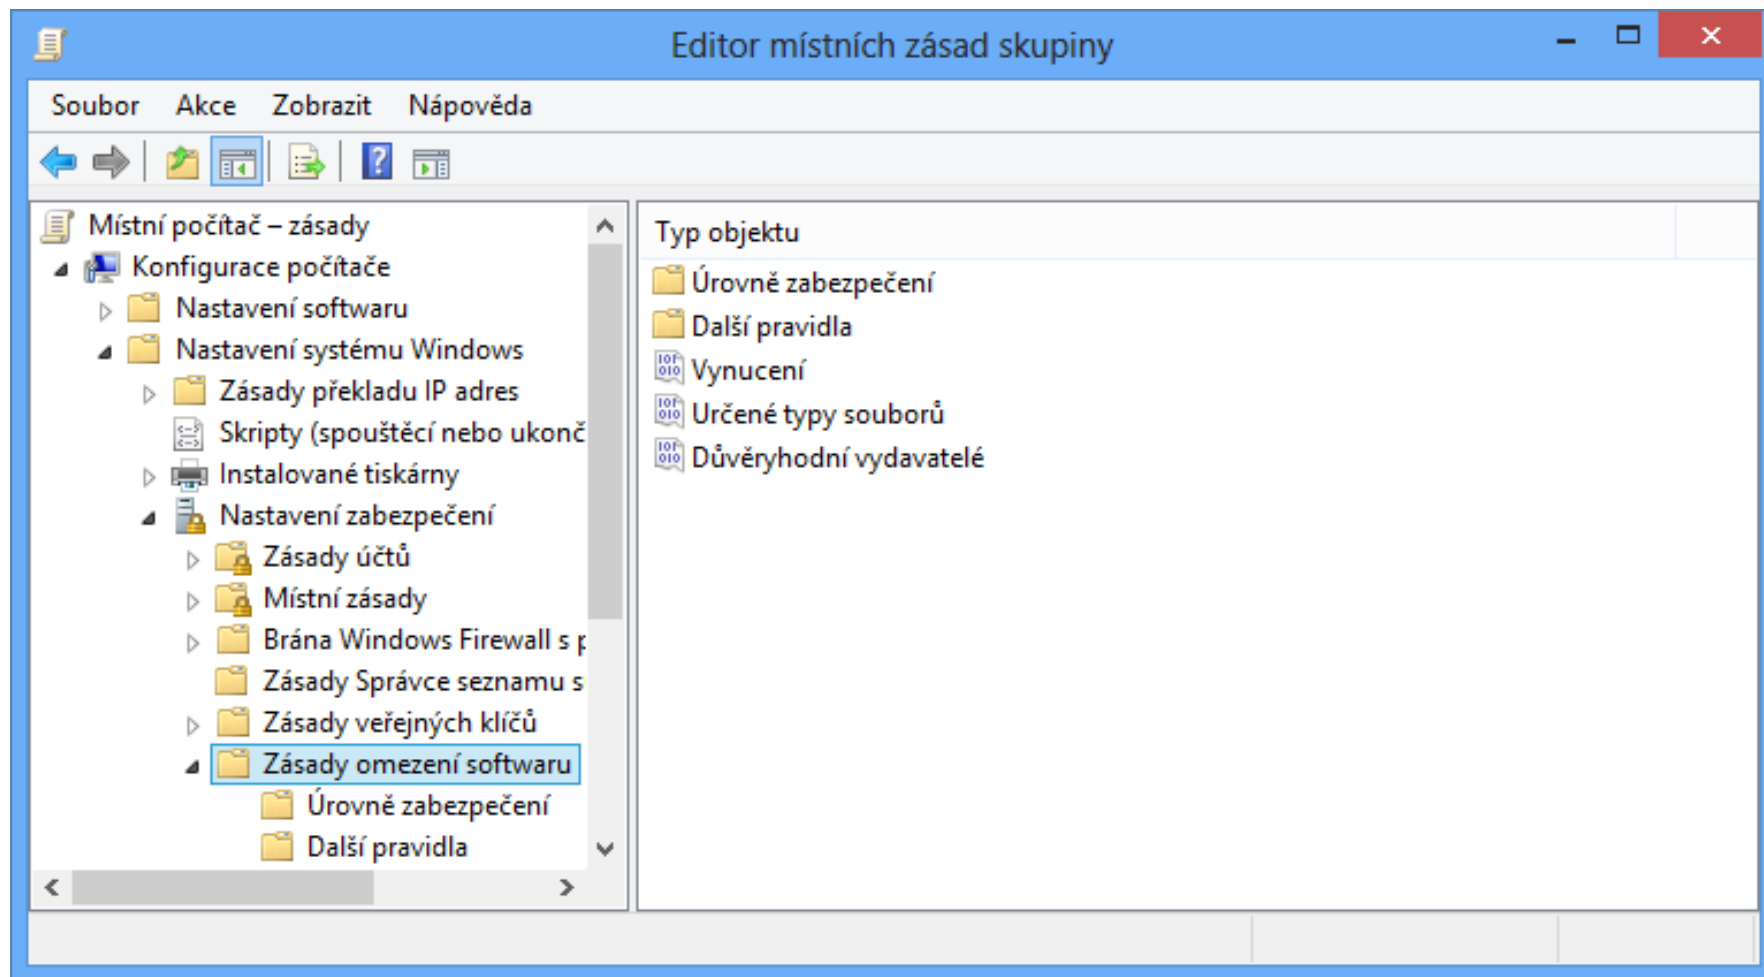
Editor místních zásad skupiny

Soubor Akce Zobrazit Nápověda

Místní počítač – zásady
Konfigurace počítače
Nastavení softwaru
Nastavení systému Windows
Zásady překladu IP adres
Skripty (spouštěcí nebo ukonč
Instalované tiskárny
Nastavení zabezpečení
Zásady účtů
Místní zásady
Brána Windows Firewall s p
Zásady Správce seznamu s
Zásady veřejných klíčů
Zásady omezení softwaru
Úrovně zabezpečení
Další pravidla

Typ objektu
Úrovně zabezpečení
Další pravidla
Vynucení
Určené typy souborů
Důvěryhodní vydavatelé